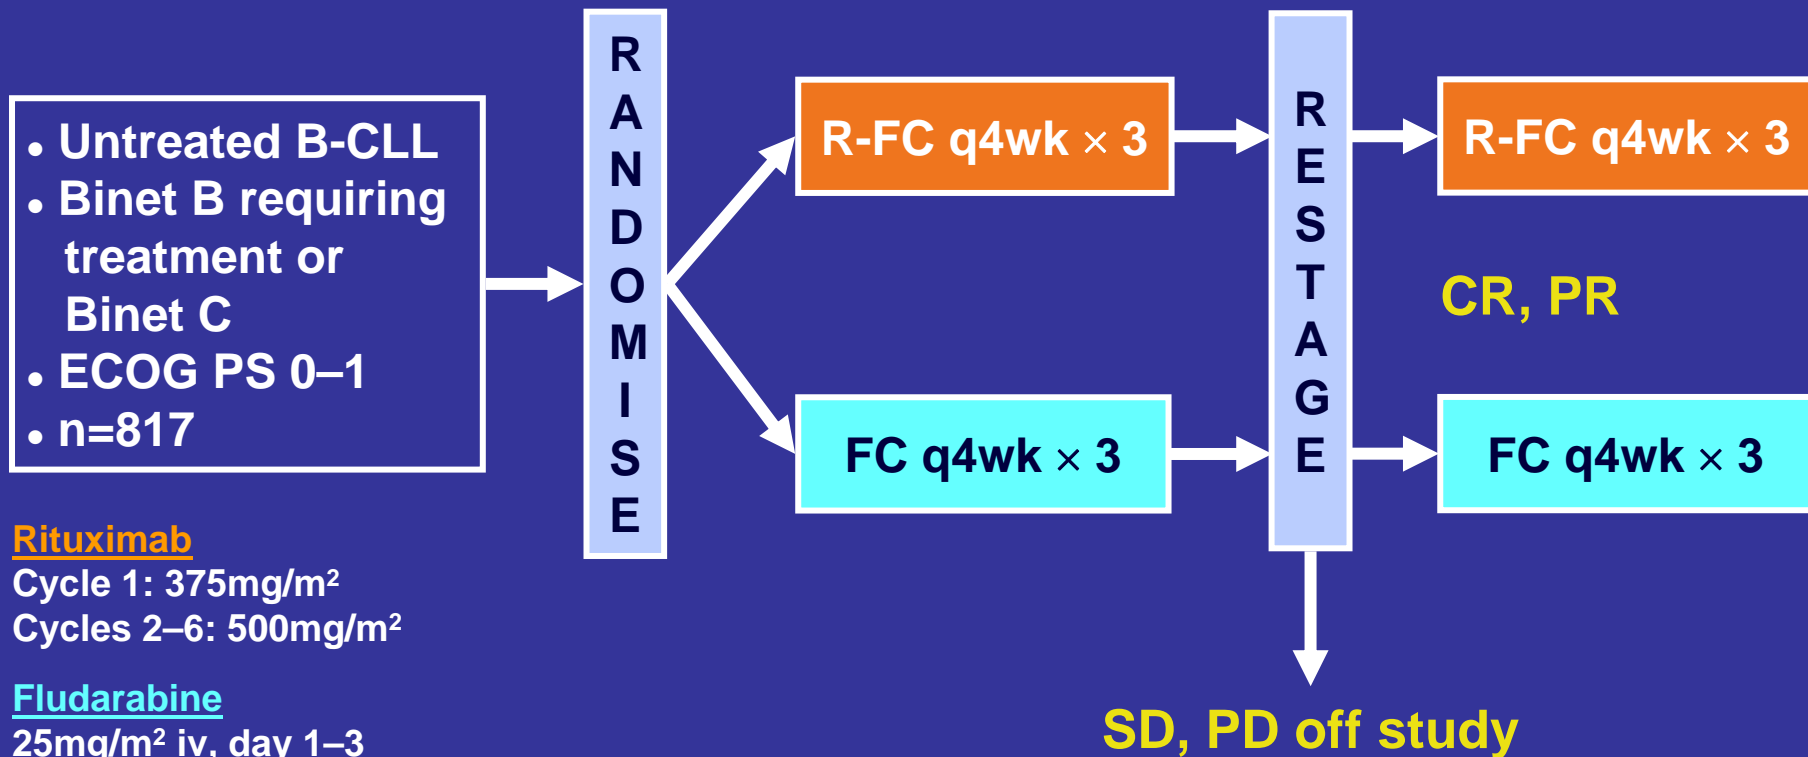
• Untreated B-CLL
• Binet B requiring treatment or Binet C
• ECOG PS 0–1
• n=817

RANDOMISE

R-FC q4wk × 3

FC q4wk × 3

RESTAGE

R-FC q4wk × 3

CR, PR

FC q4wk × 3

SD, PD off study

Rituximab
Cycle 1: 375mg/m$^2$
Cycles 2–6: 500mg/m$^2$

Fludarabine
25mg/m$^2$ iv, day 1–3